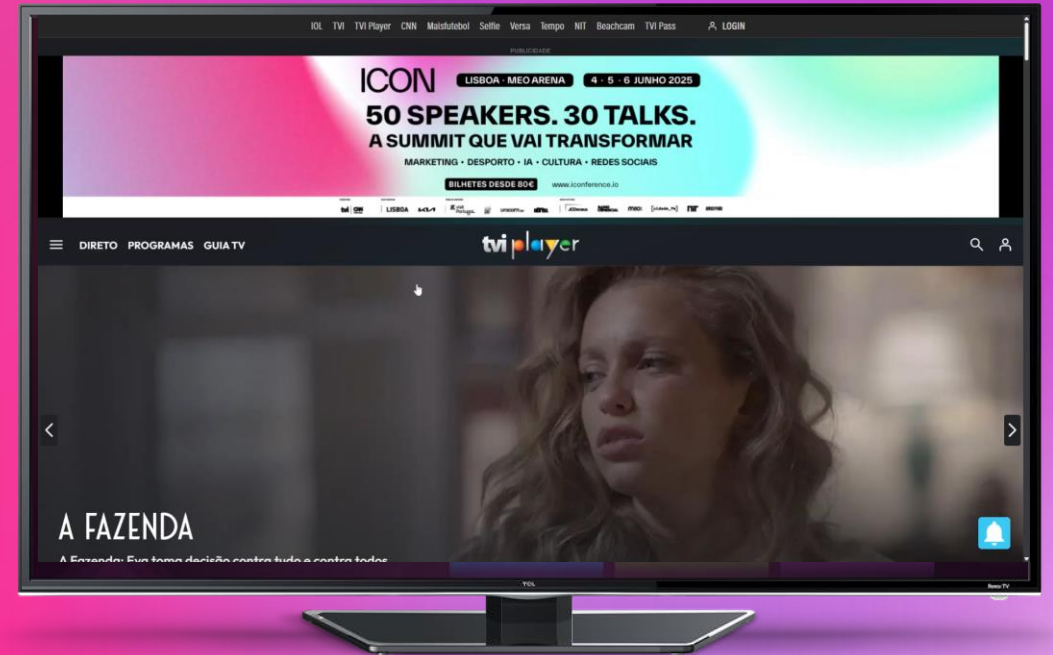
IOL TVI TVI Player CNN Maisfutebol Selfie Versa Tempo NIT Beachcam TVI Pass LOGIN

PUBLICIDADE

ICON LISBOA · MEO ARENA 4 · 5 · 6 JUNHO 2025

50 SPEAKERS. 30 TALKS.

A SUMMIT QUE VAI TRANSFORMAR

MARKETING · DESPORTO · IA · CULTURA · REDES SOCIAIS

BILHETES DESDE 80€ www.iconference.io

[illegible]

DIRETO PROGRAMAS GUIA TV

tvi player

A FAZENDA

A Fazenda: Eva toma decisão contra tudo e contra todos

TCL

Roku TV